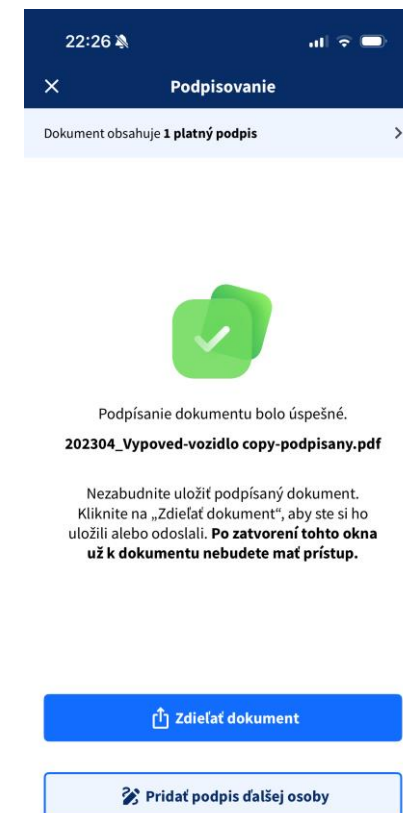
22:26

Podpisovanie

Dokument obsahuje **1 platný podpis**

Podpísanie dokumentu bolo úspešné.

202304_Vypoved-vozidlo copy-podpisany.pdf

Nezabudnite uložiť podpísaný dokument. Kliknite na „Zdieľať dokument", aby ste si ho uložili alebo odoslali. **Po zatvorení tohto okna už k dokumentu nebudete mať prístup.**

Zdieľať dokument

Pridať podpis ďalšej osoby